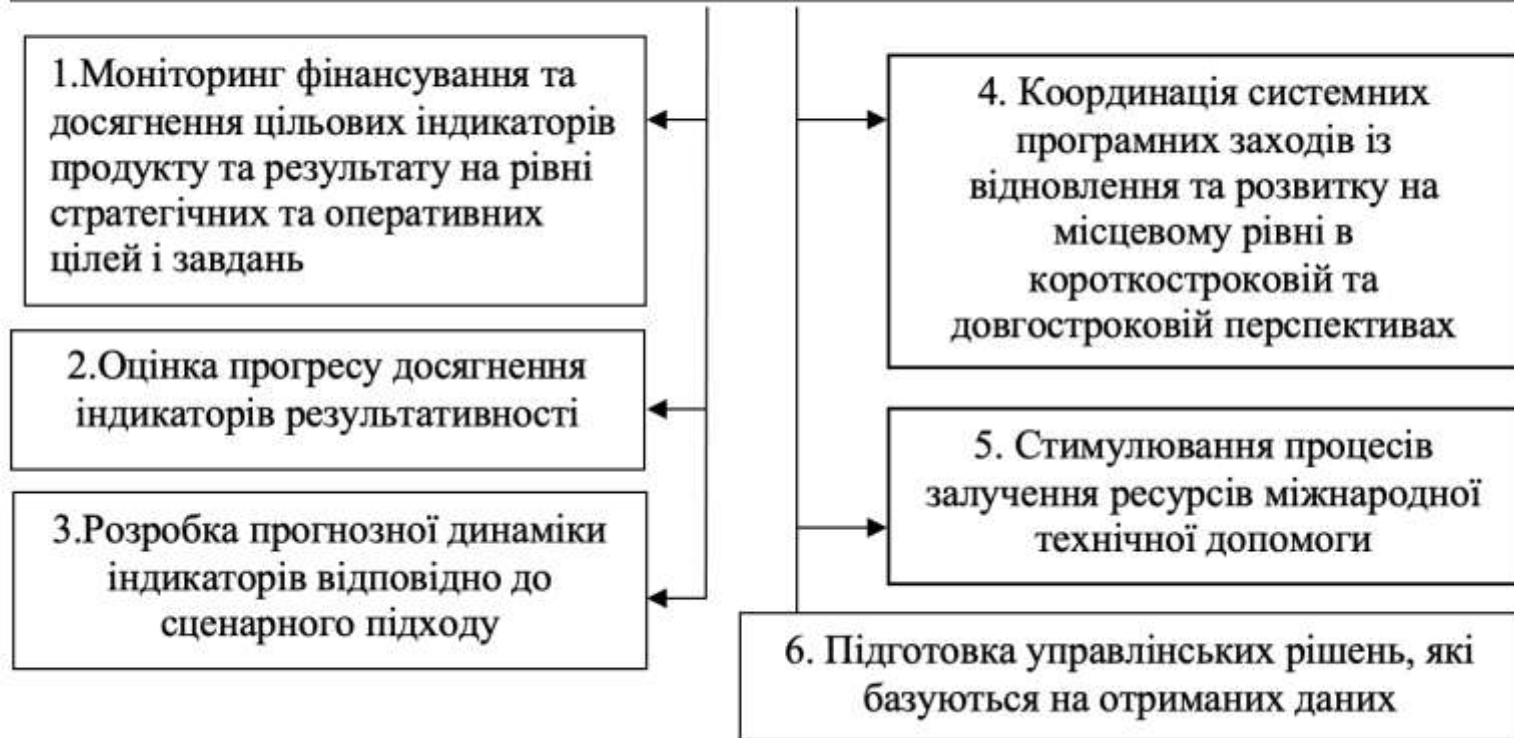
1.Моніторинг фінансування та досягнення цільових індикаторів продукту та результату на рівні стратегічних та оперативних цілей і завдань

2.Оцінка прогресу досягнення індикаторів результативності

3.Розробка прогнозної динаміки індикаторів відповідно до сценарного підходу

4. Координація системних програмних заходів із відновлення та розвитку на місцевому рівні в короткостроковій та довгостроковій перспективах

5. Стимулювання процесів залучення ресурсів міжнародної технічної допомоги

6. Підготовка управлінських рішень, які базуються на отриманих даних